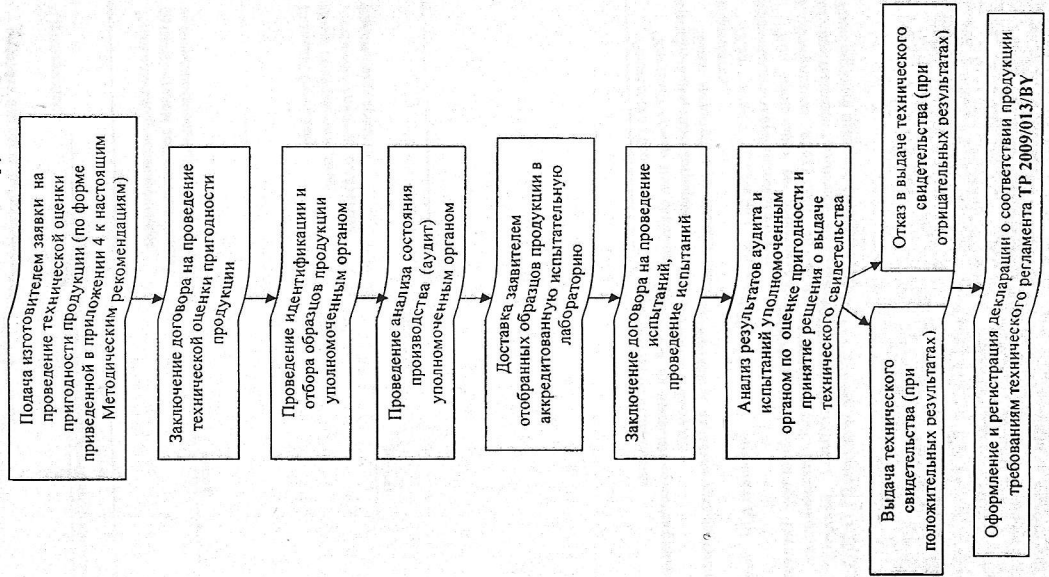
Подача изготовителем заявки на проведение технической оценки пригодности продукции (по форме приведенной в приложении 4 к настоящим Методическим рекомендациям)

Заключение договора на проведение технической оценки пригодности продукции

Проведение идентификации и отбора образцов продукции уполномоченным органом

Проведение анализа состояния производства (аудит) уполномоченным органом

Доставка заявителем отобранных образцов продукции в аккредитованную испытательную лабораторию

Заключение договора на проведение испытаний, проведение испытаний

Анализ результатов аудита и испытаний уполномоченным органом по оценке пригодности и принятие решения о выдаче технического свидетельства

Отказ в выдаче технического свидетельства (при отрицательных результатах)

Выдача технического свидетельства (при положительных результатах)

Оформление и регистрация декларации о соответствии продукции требованиям технического регламента ТР 2009/013/BY